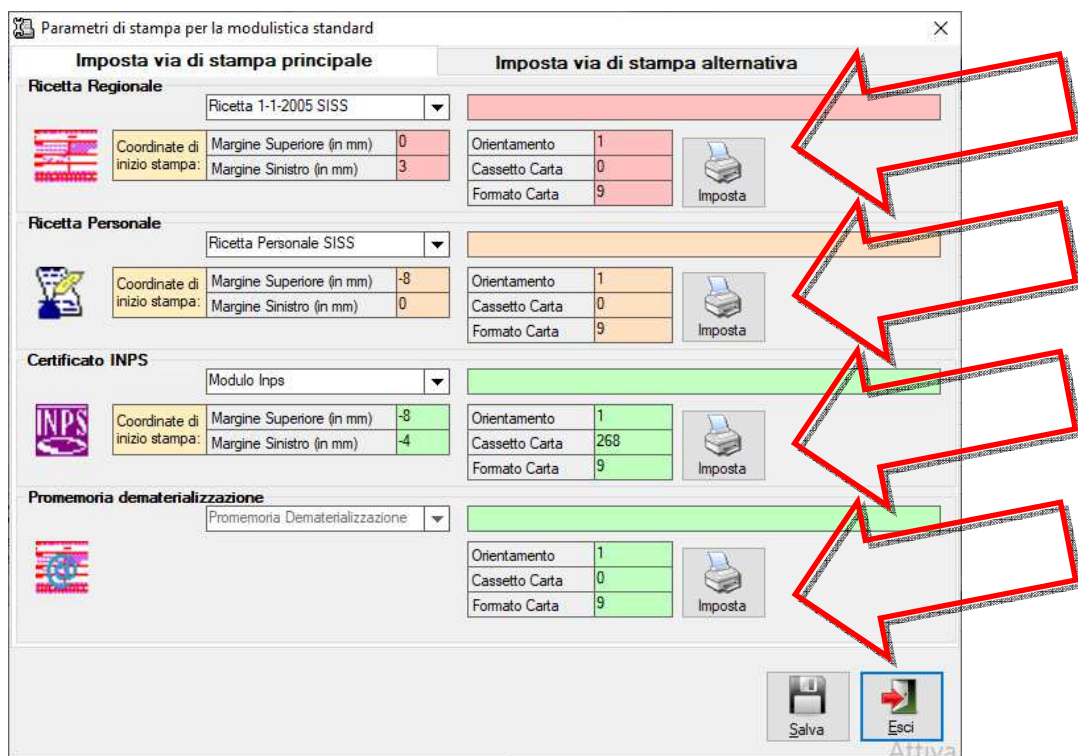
Parametri di stampa per la modulistica standard

×

Imposta via di stampa principale

Imposta via di stampa alternativa

Ricetta Regionale

Ricetta 1-1-2005 SISS

Coordinate di inizio stampa:

Margine Superiore (in mm) 0

Margine Sinistro (in mm) 3

Orientamento 1

Cassetto Carta 0

Formato Carta 9

Imposta

Ricetta Personale

Ricetta Personale SISS

Coordinate di inizio stampa:

Margine Superiore (in mm) -8

Margine Sinistro (in mm) 0

Orientamento 1

Cassetto Carta 0

Formato Carta 9

Imposta

Certificato INPS

Modulo Inps

INPS

Coordinate di inizio stampa:

Margine Superiore (in mm) -8

Margine Sinistro (in mm) -4

Orientamento 1

Cassetto Carta 268

Formato Carta 9

Imposta

Promemoria dematerializzazione

Promemoria Dematerializzazione

Orientamento 1

Cassetto Carta 0

Formato Carta 9

Imposta

Salva

Esci

Attiva